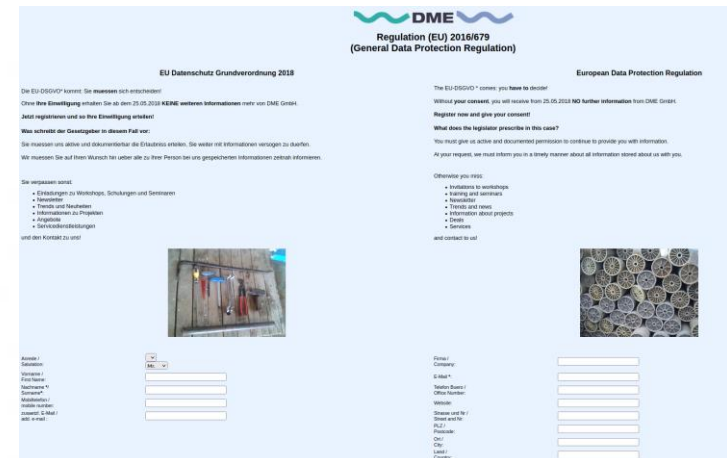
DME

Regulation (EU) 2016/679
(General Data Protection Regulation)

EU Datenschutz Grundverordnung 2018

Die EU-DSGVO* kommt: Sie muessen sich entscheiden!

Ohne Ihre Einwilligung erhalten Sie ab dem 25.05.2018 KEINE weiteren Informationen mehr von DME GmbH.

Jetzt registrieren und so Ihre Einwilligung erteilen!

Was schreibt der Gesetzgeber in diesem Fall vor:

Sie muessen uns aktive und dokumentierbar die Erlaubnis erteilen, Sie weiter mit Informationen versorgen zu duerfen.

Wir muessen Sie auf Ihren Wunsch hin ueber alle zu Ihrer Person bei uns gespeicherten Informationen zeitnah informieren.

Sie verpassen sonst:
- Einladungen zu Workshops, Schulungen und Seminaren
- Newsletter
- Trends und Neuheiten
- Informationen zu Projekten
- Angebote
- Servicedienstleistungen

und den Kontakt zu uns!

European Data Protection Regulation

The EU-DSGVO * comes: you have to decide!

Without your consent, you will receive from 25.05.2018 NO further information from DME GmbH.

Register now and give your consent!

What does the legislator prescribe in this case?

You must give us active and documented permission to continue to provide you with information.

At your request, we must inform you in a timely manner about all information stored about us with you.

Otherwise you miss:
- Invitations to workshops
- training and seminars
- Newsletter
- Trends and news
- Information about projects
- Deals
- Services

and contact to us!

Anrede / Salutation: Mr.
Vorname / First Name:
Nachname */ Surname*:
Mobiltelefon / mobile number:
zusaetzl. E-Mail / add. e-mail:

Firma / Company:
E-Mail *:
Telefon Buero / Office Number:
Website:
Strasse und Nr / Street and Nr:
PLZ / Postcode:
Ort / City:
Land / Country: